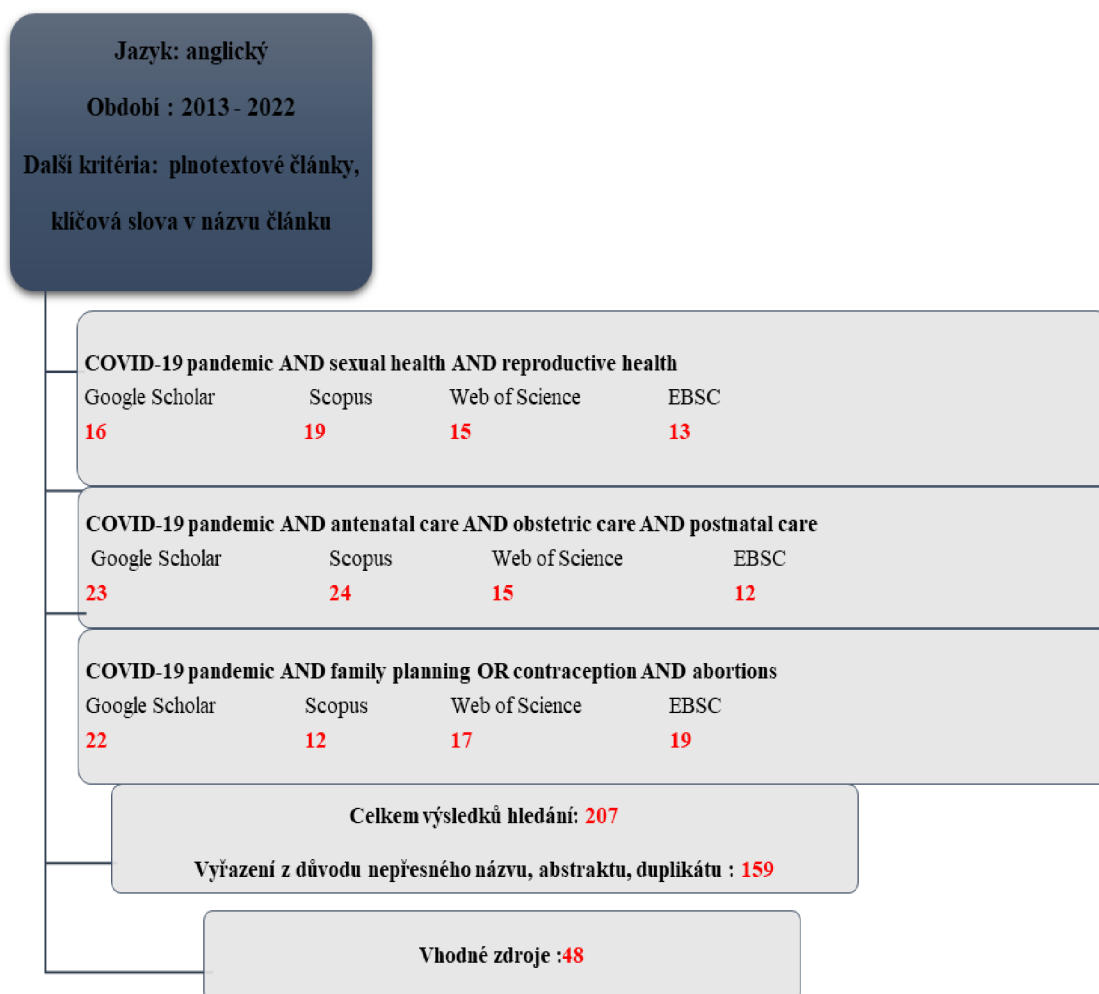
Jazyk: anglický

Období : 2013 - 2022

Další kritéria: plnotextové články, klíčová slova v názvu článku

COVID-19 pandemic AND sexual health AND reproductive health

| Google Scholar | Scopus | Web of Science | EBSC |
|---|---|---|---|
| 16 | 19 | 15 | 13 |

COVID-19 pandemic AND antenatal care AND obstetric care AND postnatal care

| Google Scholar | Scopus | Web of Science | EBSC |
|---|---|---|---|
| 23 | 24 | 15 | 12 |

COVID-19 pandemic AND family planning OR contraception AND abortions

| Google Scholar | Scopus | Web of Science | EBSC |
|---|---|---|---|
| 22 | 12 | 17 | 19 |

Celkem výsledků hledání: 207

Vyřazení z důvodu nepřesného názvu, abstraktu, duplikátu : 159

Vhodné zdroje :48